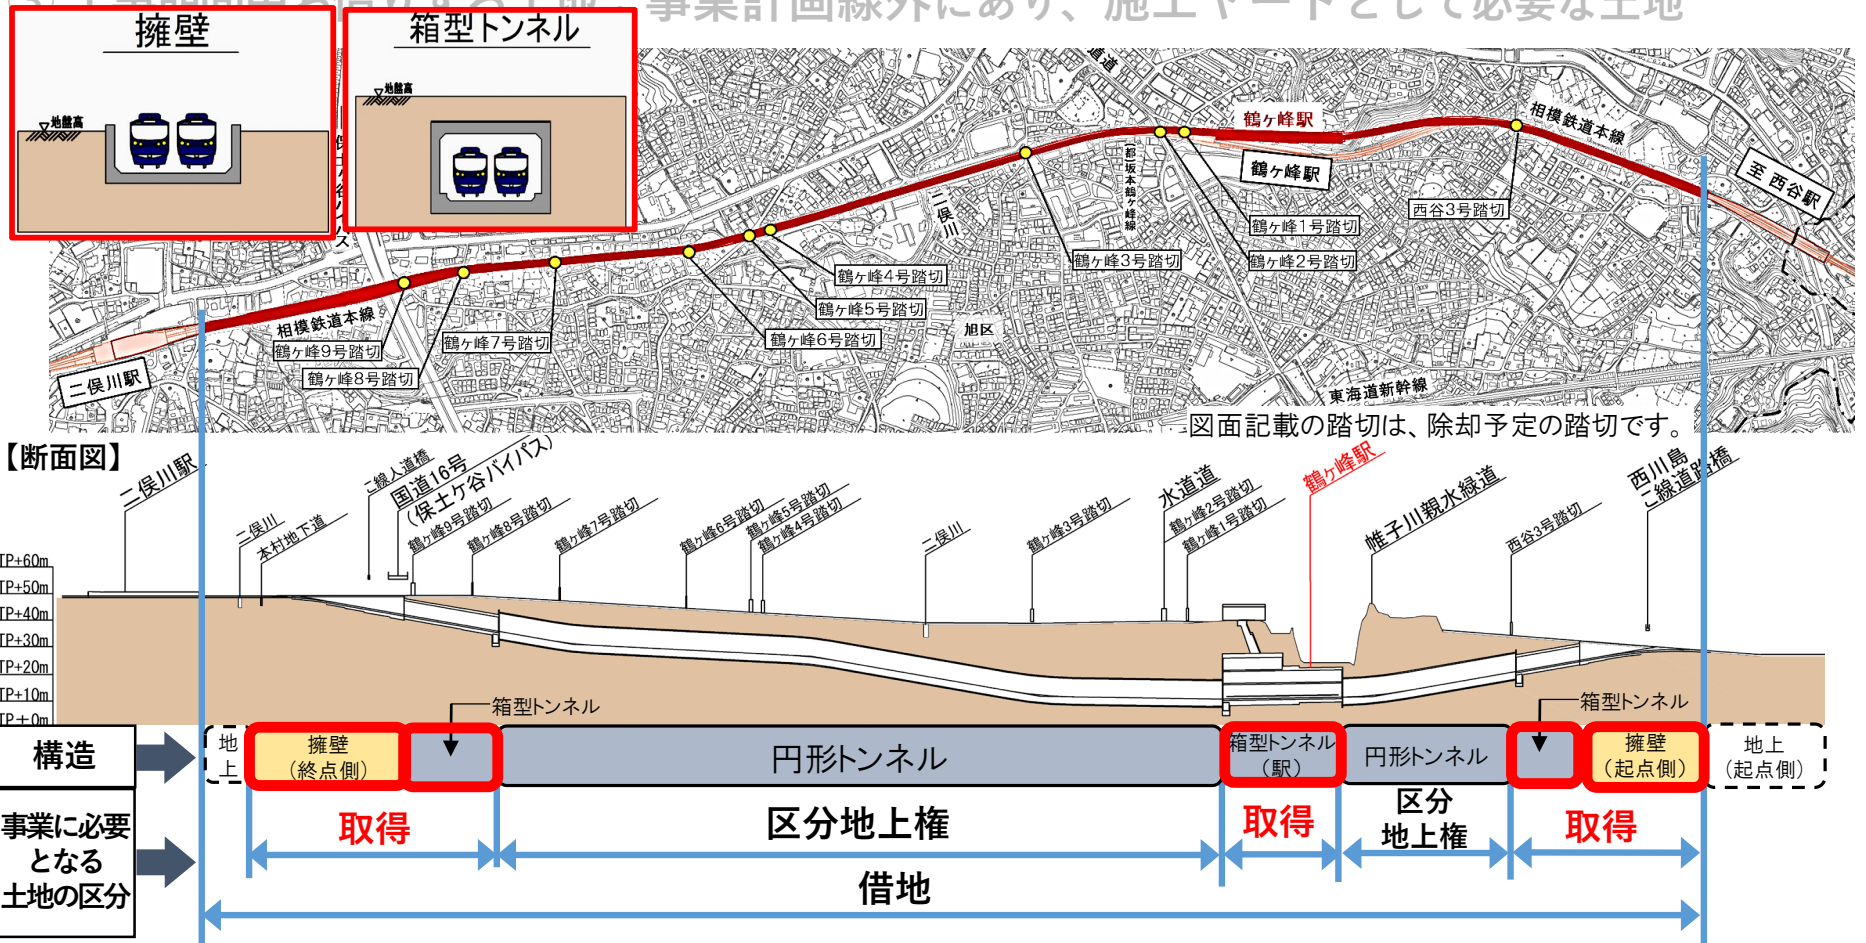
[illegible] 事業計画線外にあり、施工ヤードとして必要な土地

擁壁

地盤高

箱型トンネル

地盤高

鶴ヶ峰駅

相模鉄道本線

至 西谷駅

鶴ヶ峰駅

西谷3号踏切

鶴ヶ峰1号踏切

鶴ヶ峰2号踏切

鶴ヶ峰3号踏切

(都)坂本鶴ヶ峰線

二俣川

鶴ヶ峰4号踏切

鶴ヶ峰5号踏切

鶴ヶ峰6号踏切

旭区

相模鉄道本線

鶴ヶ峰9号踏切

鶴ヶ峰7号踏切

鶴ヶ峰8号踏切

二俣川駅

東海道新幹線

図面記載の踏切は、除却予定の踏切です。

【断面図】

二俣川駅

二俣川

本村地下道

二線人道橋

国道16号(保土ケ谷バイパス)

鶴ヶ峰9号踏切

鶴ヶ峰8号踏切

鶴ヶ峰7号踏切

鶴ヶ峰6号踏切

鶴ヶ峰5号踏切

鶴ヶ峰4号踏切

二俣川

鶴ヶ峰3号踏切

水道道

鶴ヶ峰2号踏切

鶴ヶ峰1号踏切

鶴ヶ峰駅

帷子川親水緑道

西谷3号踏切

西川島二線道路橋

TP+60m
TP+50m
TP+40m
TP+30m
TP+20m
TP+10m
TP+0m

箱型トンネル

箱型トンネル

構造

地上

擁壁(終点側)

円形トンネル

箱型トンネル(駅)

円形トンネル

擁壁(起点側)

地上(起点側)

事業に必要となる土地の区分

取得

区分地上権

取得

区分地上権

取得

借地